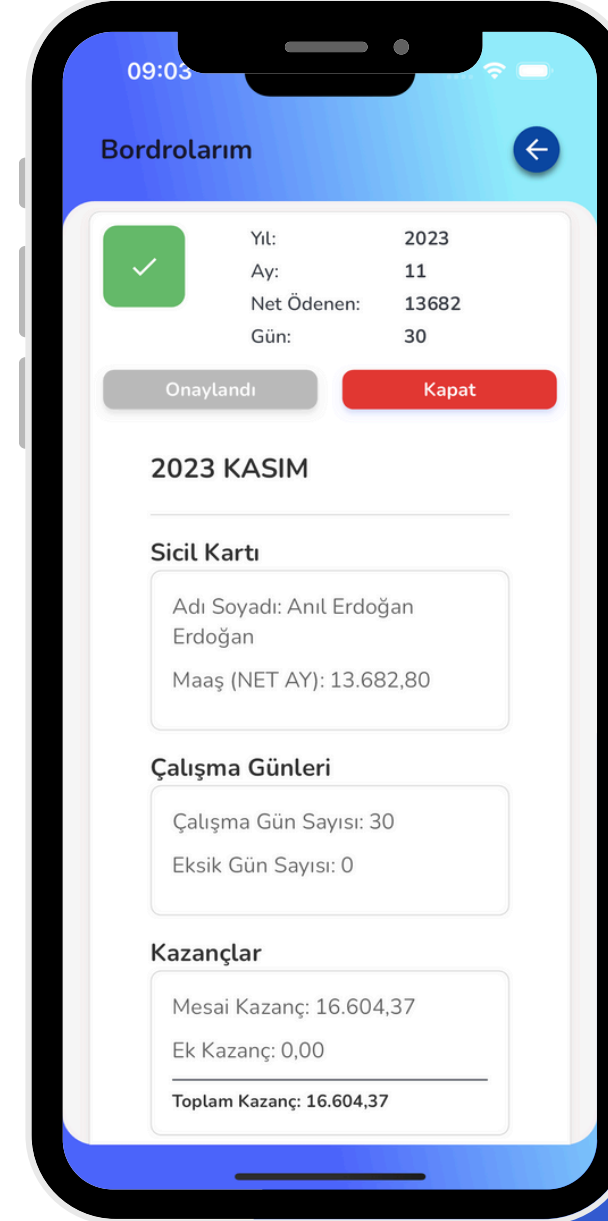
09:03

Bordrolarım

Yıl: 2023
Ay: 11
Net Ödenen: 13682
Gün: 30

Onaylandı

Kapat

2023 KASIM

Sicil Kartı

Adı Soyadı: Anıl Erdoğan Erdoğan

Maaş (NET AY): 13.682,80

Çalışma Günleri

Çalışma Gün Sayısı: 30

Eksik Gün Sayısı: 0

Kazançlar

Mesai Kazanç: 16.604,37

Ek Kazanç: 0,00

Toplam Kazanç: 16.604,37